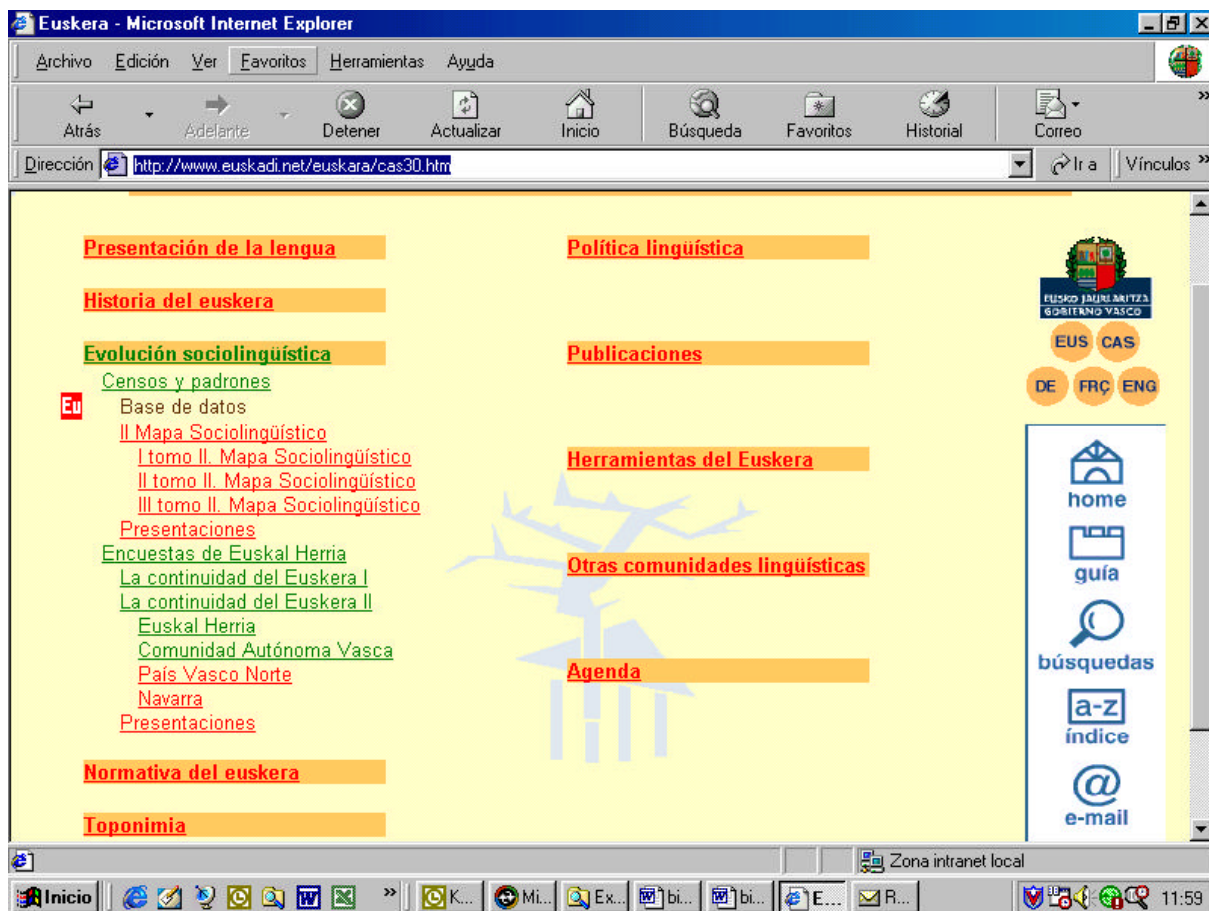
Euskera - Microsoft Internet Explorer

Archivo Edición Ver Favoritos Herramientas Ayuda

Atrás Adelante Detener Actualizar Inicio Búsqueda Favoritos Historial Correo

Dirección http://www.euskadi.net/euskara/cas30.htm Ir a Vínculos

Presentación de la lengua

Historia del euskera

Evolución sociolingüística

Censos y padrones

Eu Base de datos

II Mapa Sociolingüístico

I tomo II. Mapa Sociolingüístico

II tomo II. Mapa Sociolingüístico

III tomo II. Mapa Sociolingüístico

Presentaciones

Encuestas de Euskal Herria

La continuidad del Euskera I

La continuidad del Euskera II

Euskal Herria

Comunidad Autónoma Vasca

País Vasco Norte

Navarra

Presentaciones

Normativa del euskera

Toponimia

Política lingüística

Publicaciones

Herramientas del Euskera

Otras comunidades lingüísticas

Agenda

EUSKO JAURLARITZA GOBIERNO VASCO

EUS CAS

DE FRÇ ENG

home

guía

búsquedas

a-z índice

e-mail

Zona intranet local

Inicio K... Mi... Ex... bi... bi... E... R... 11:59